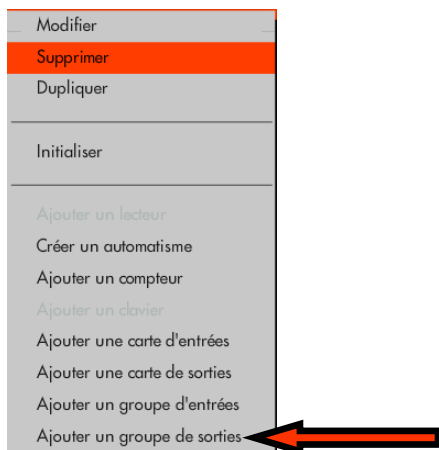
Modifier
Supprimer
Dupliquer

Initialiser

Ajouter un lecteur
Créer un automatisme
Ajouter un compteur
Ajouter un clavier
Ajouter une carte d'entrées
Ajouter une carte de sorties
Ajouter un groupe d'entrées
Ajouter un groupe de sorties